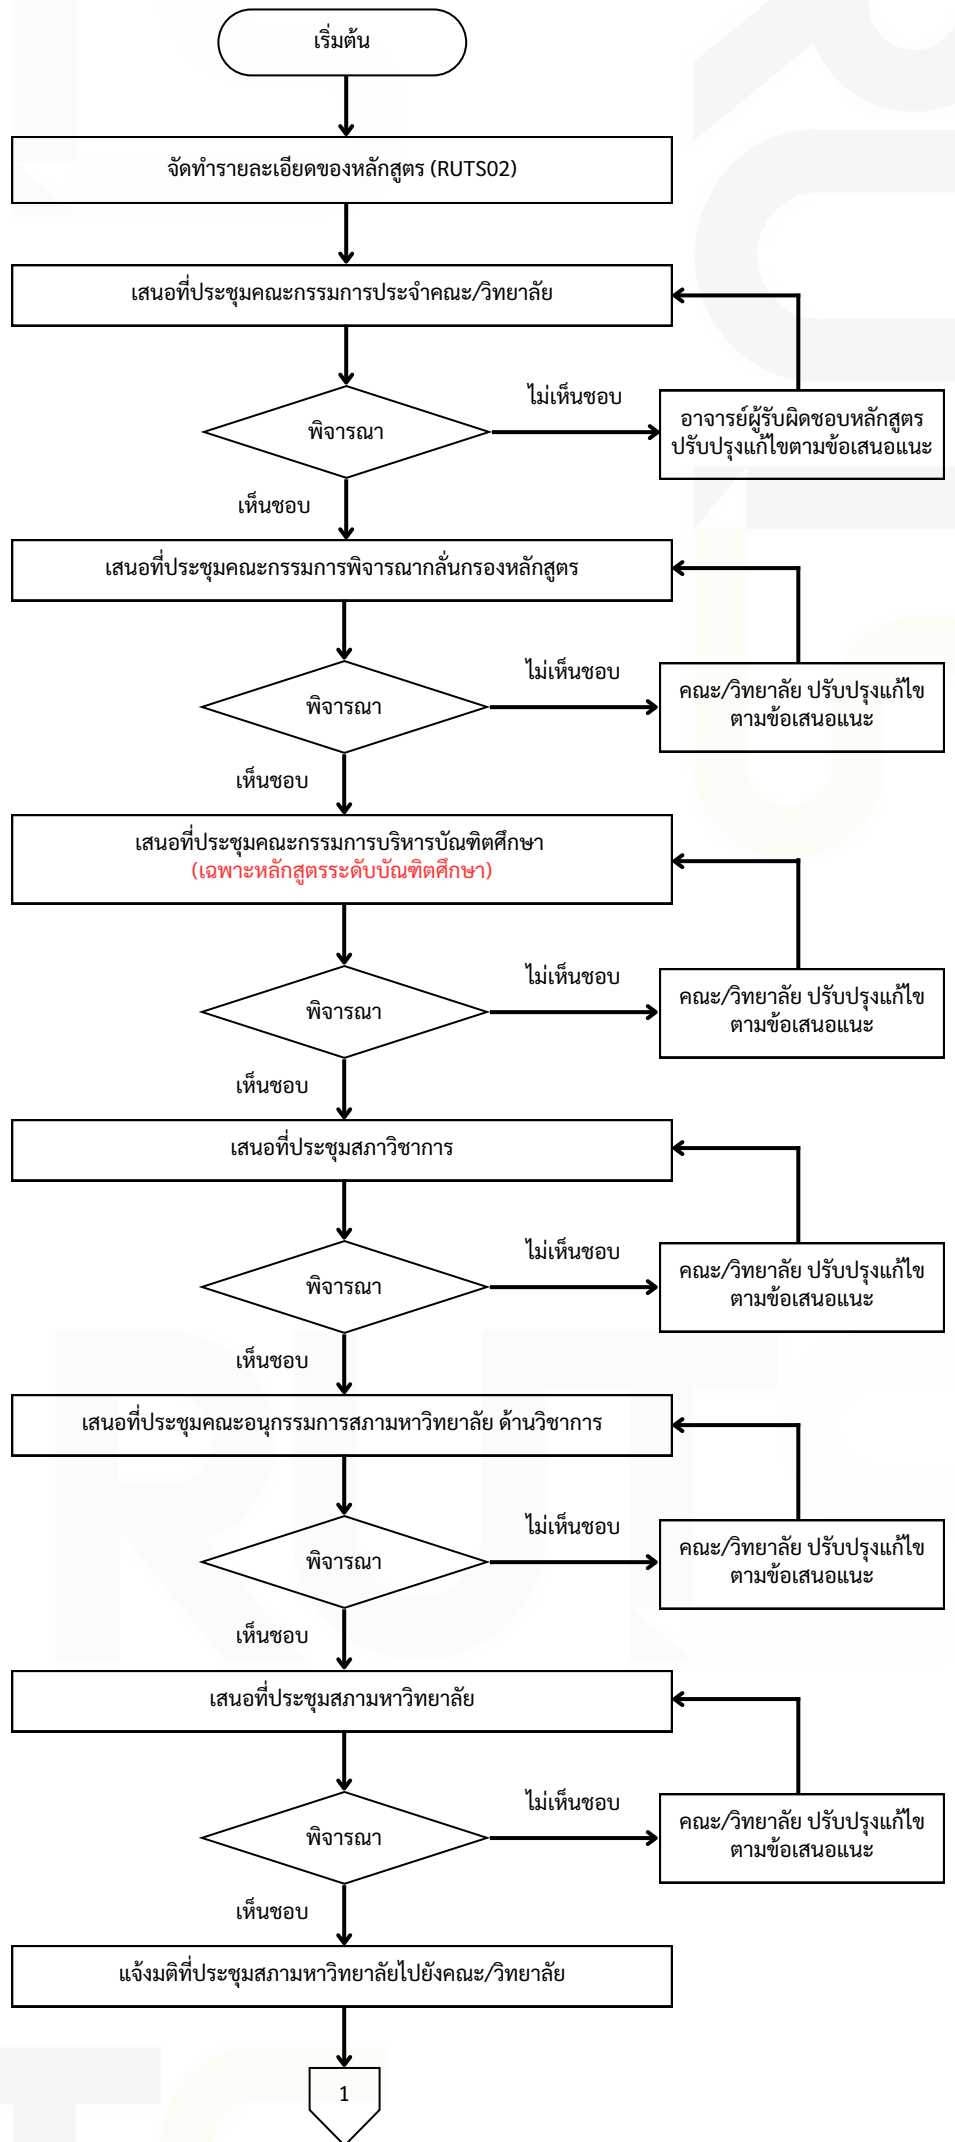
เริ่มต้น

จัดทำรายละเอียดของหลักสูตร (RUTS02)

เสนอที่ประชุมคณะกรรมการประจำคณะ/วิทยาลัย

พิจารณา

ไม่เห็นชอบ

อาจารย์ผู้รับผิดชอบหลักสูตร ปรับปรุงแก้ไขตามข้อเสนอแนะ

เห็นชอบ

เสนอที่ประชุมคณะกรรมการพิจารณากลั่นกรองหลักสูตร

พิจารณา

ไม่เห็นชอบ

คณะ/วิทยาลัย ปรับปรุงแก้ไข ตามข้อเสนอแนะ

เห็นชอบ

เสนอที่ประชุมคณะกรรมการบริหารบัณฑิตศึกษา (เฉพาะหลักสูตรระดับบัณฑิตศึกษา)

พิจารณา

ไม่เห็นชอบ

คณะ/วิทยาลัย ปรับปรุงแก้ไข ตามข้อเสนอแนะ

เห็นชอบ

เสนอที่ประชุมสภาวิชาการ

พิจารณา

ไม่เห็นชอบ

คณะ/วิทยาลัย ปรับปรุงแก้ไข ตามข้อเสนอแนะ

เห็นชอบ

เสนอที่ประชุมคณะอนุกรรมการสภามหาวิทยาลัย ด้านวิชาการ

พิจารณา

ไม่เห็นชอบ

คณะ/วิทยาลัย ปรับปรุงแก้ไข ตามข้อเสนอแนะ

เห็นชอบ

เสนอที่ประชุมสภามหาวิทยาลัย

พิจารณา

ไม่เห็นชอบ

คณะ/วิทยาลัย ปรับปรุงแก้ไข ตามข้อเสนอแนะ

เห็นชอบ

แจ้งมติที่ประชุมสภามหาวิทยาลัยไปยังคณะ/วิทยาลัย

1